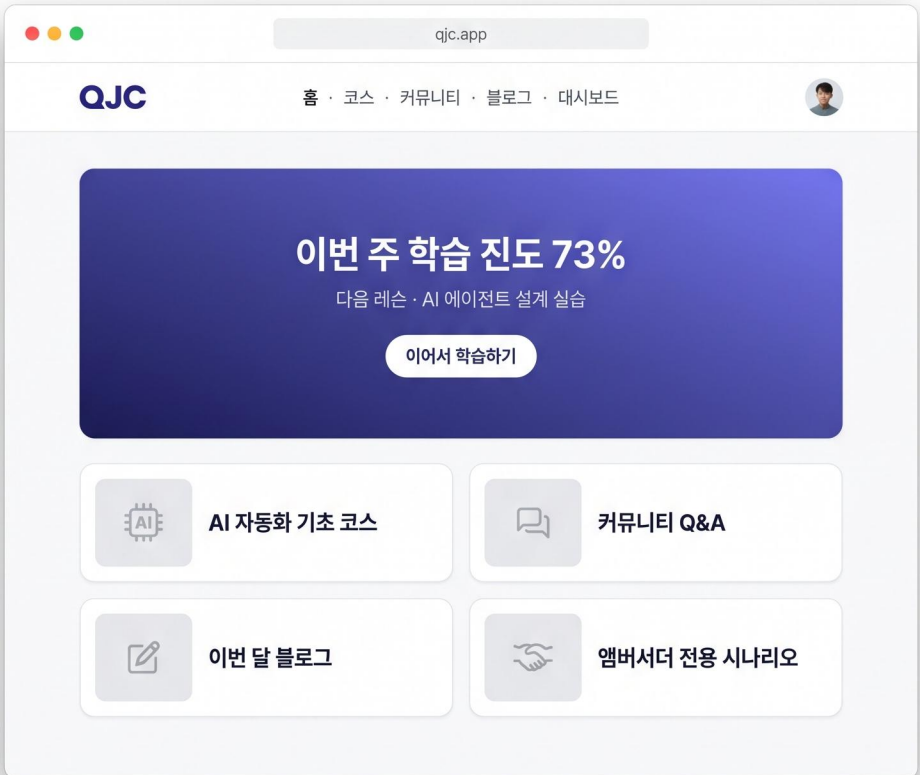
qjc.app

QJC

홈 · 코스 · 커뮤니티 · 블로그 · 대시보드

이번 주 학습 진도 73%

다음 레슨 · AI 에이전트 설계 실습

이어서 학습하기

AI

AI 자동화 기초 코스

커뮤니티 Q&A

이번 달 블로그

앰버서더 전용 시나리오